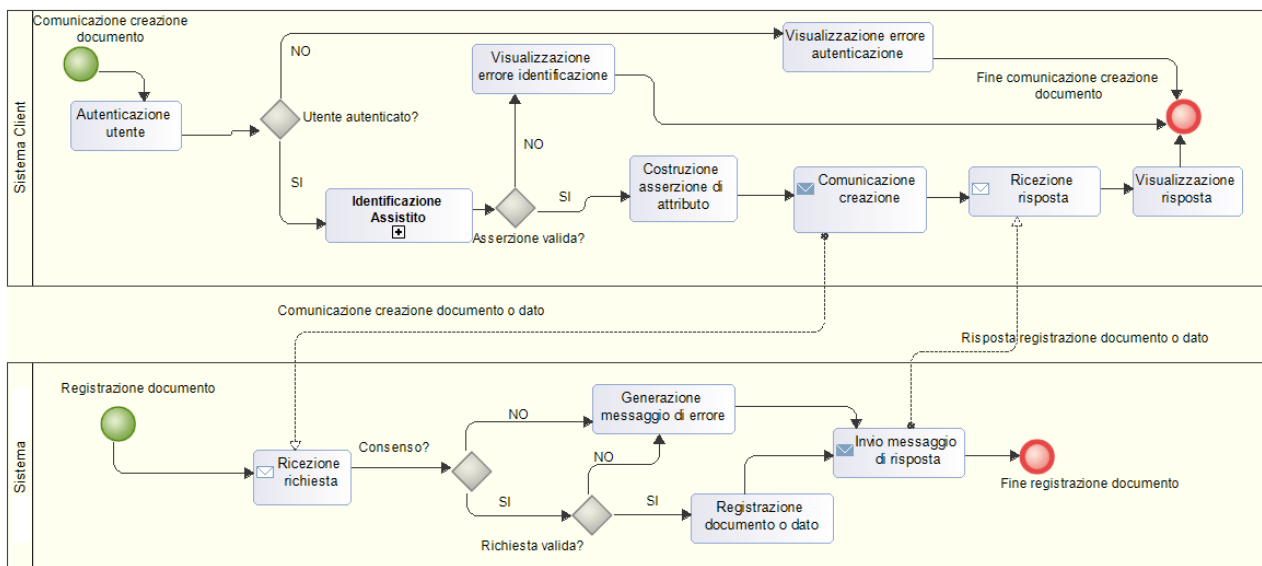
Sistema Client

Comunicazione creazione documento

Autenticazione utente

NO

Utente autenticato?

SI

Visualizzazione errore identificazione

Visualizzazione errore autenticazione

Fine comunicazione creazione documento

NO

Identificazione Assistito

Asserzione valida?

SI

Costruzione asserzione di attributo

Comunicazione creazione

Ricezione risposta

Visualizzazione risposta

Comunicazione creazione documento o dato

Risposta registrazione documento o dato

Sistema

Registrazione documento

Ricezione richiesta

Consenso?

NO

Generazione messaggio di errore

NO

SI

SI

Richiesta valida?

Registrazione documento o dato

Invio messaggio di risposta

Fine registrazione documento